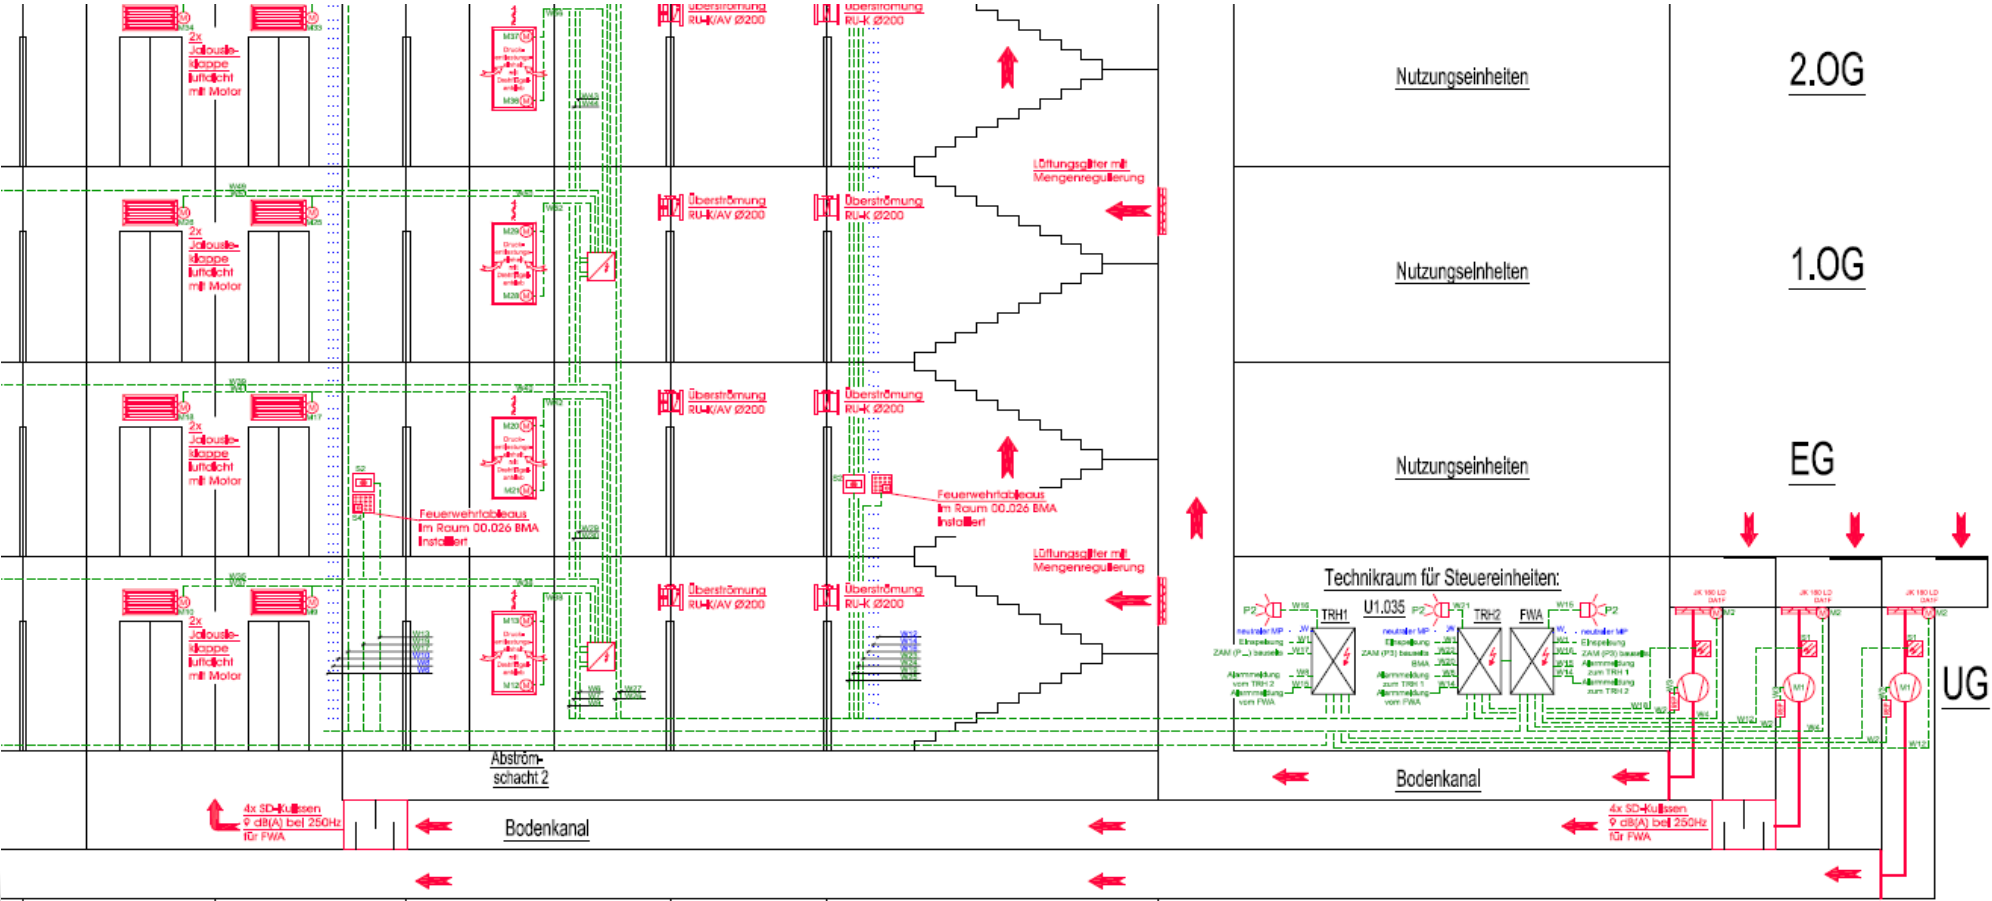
2x Jalousie-klappe luftdicht mit Motor

Überströmung RU-K/AV Ø200

Überströmung RU-K Ø200

Nutzungseinheiten

2.OG

Lüftungsgitter mit Mengenregulierung

2x Jalousie-klappe luftdicht mit Motor

Überströmung RU-K/AV Ø200

Überströmung RU-K Ø200

Nutzungseinheiten

1.OG

2x Jalousie-klappe luftdicht mit Motor

Überströmung RU-K/AV Ø200

Überströmung RU-K Ø200

Feuerwehrtableaus im Raum 00.026 BMA installiert

Feuerwehrtableaus im Raum 00.026 BMA installiert

Nutzungseinheiten

EG

Lüftungsgitter mit Mengenregulierung

2x Jalousie-klappe luftdicht mit Motor

Überströmung RU-K/AV Ø200

Überströmung RU-K Ø200

Technikraum für Steuereinheiten:

U1.035

TRH1

TRH2

FWA

P2

P2

P2

UG

Abström-schacht 2

Bodenkanal

4x SD-Kulissen 9 dB(A) bei 250Hz für FWA

Bodenkanal

4x SD-Kulissen 9 dB(A) bei 250Hz für FWA